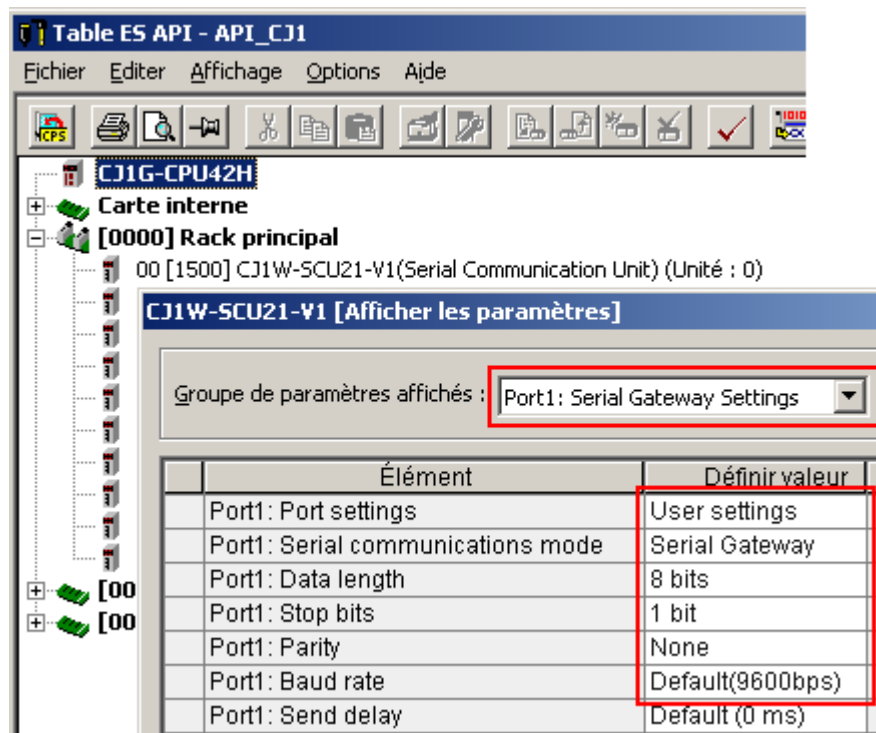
Table ES API - API_CJ1

Fichier Editer Affichage Options Aide

CPS

CJ1G-CPU42H
Carte interne
[0000] Rack principal
00 [1500] CJ1W-SCU21-V1(Serial Communication Unit) (Unité : 0)
[00
[00

CJ1W-SCU21-V1 [Afficher les paramètres]

Groupe de paramètres affichés : Port1: Serial Gateway Settings

| | Élément | Définir valeur |
|---|---|---|
| | Port1: Port settings | User settings |
| | Port1: Serial communications mode | Serial Gateway |
| | Port1: Data length | 8 bits |
| | Port1: Stop bits | 1 bit |
| | Port1: Parity | None |
| | Port1: Baud rate | Default(9600bps) |
| | Port1: Send delay | Default (0 ms) |